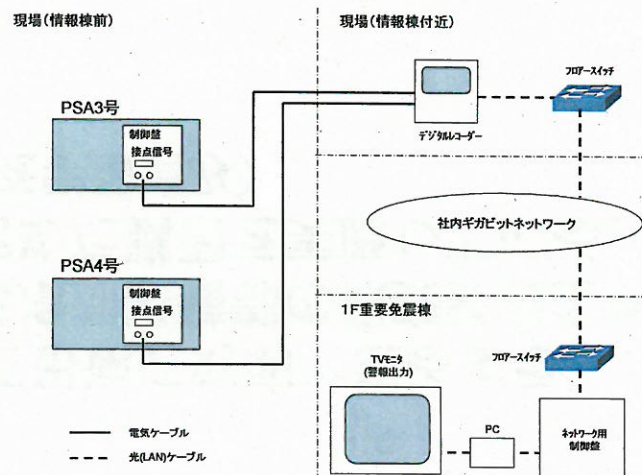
現場（情報棟前）

PSA3号
制御盤
接点信号

PSA4号
制御盤
接点信号

電気ケーブル
光(LAN)ケーブル

現場（情報棟付近）

デジタルレコーダー

フロアースイッチ

社内ギガビットネットワーク

1F重要免震棟

TVモニタ
（警報出力）

フロアースイッチ

PC

ネットワーク用
制御盤